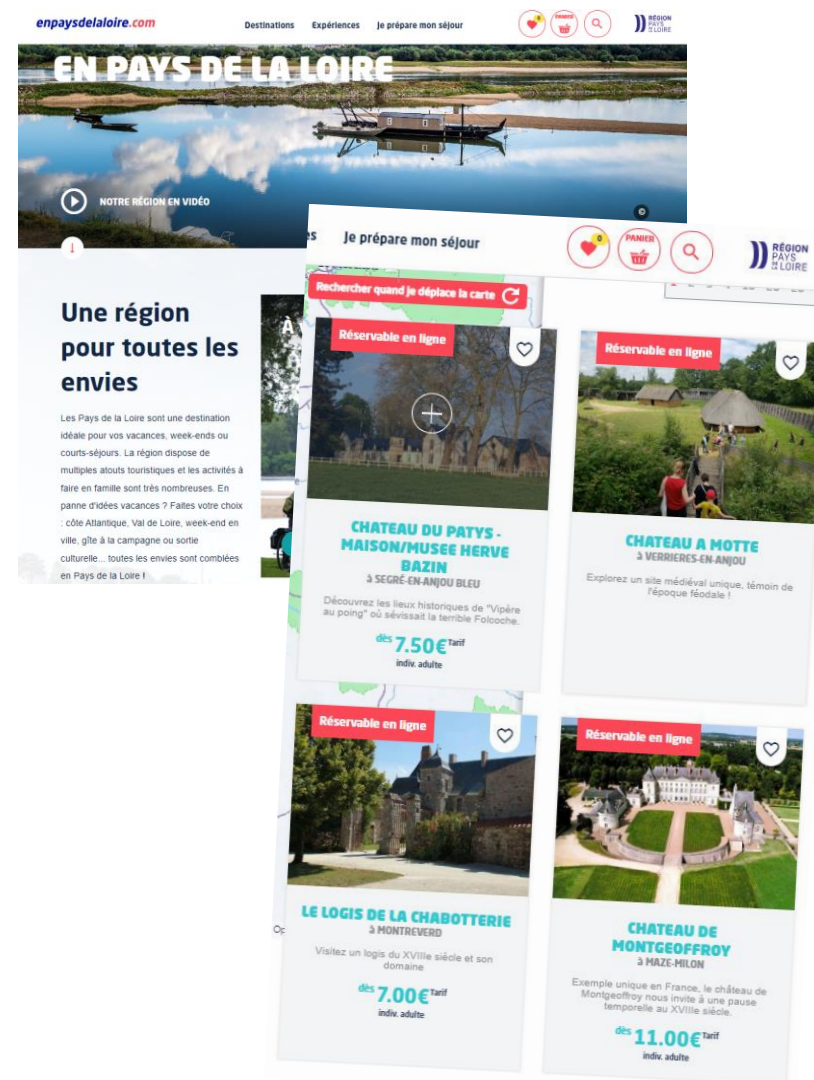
enpaysdelaloire.com

Destinations Expériences Je prépare mon séjour

0 PANIER

RÉGION PAYS DE LA LOIRE

EN PAYS DE LA LOIRE

NOTRE RÉGION EN VIDÉO

©

Une région pour toutes les envies

Les Pays de la Loire sont une destination idéale pour vos vacances, week-ends ou courts-séjours. La région dispose de multiples atouts touristiques et les activités à faire en famille sont très nombreuses. En panne d'idées vacances ? Faites votre choix : côte Atlantique, Val de Loire, week-end en ville, gîte à la campagne ou sortie culturelle... toutes les envies sont comblées en Pays de la Loire !

Je prépare mon séjour

0 PANIER

RÉGION PAYS DE LA LOIRE

Rechercher quand je déplace la carte

Réservable en ligne

CHATEAU DU PATYS - MAISON/MUSEE HERVE BAZIN
à SEGRÉ-EN-ANJOU BLEU
Découvrez les lieux historiques de "Vipère au poing" où sévissait la terrible Folcoche.
dès 7.50€ Tarif indiv. adulte

Réservable en ligne

CHATEAU A MOTTE
à VERRIERES-EN-ANJOU
Explorez un site médiéval unique, témoin de l'époque féodale !

Réservable en ligne

LE LOGIS DE LA CHABOTTERIE
à MONTREVERD
Visitez un logis du XVIIIe siècle et son domaine
dès 7.00€ Tarif indiv. adulte

Réservable en ligne

CHATEAU DE MONTGEOFFROY
à MAZE-MILON
Exemple unique en France, le château de Montgeoffroy nous invite à une pause temporelle au XVIIIe siècle.
dès 11.00€ Tarif indiv. adulte